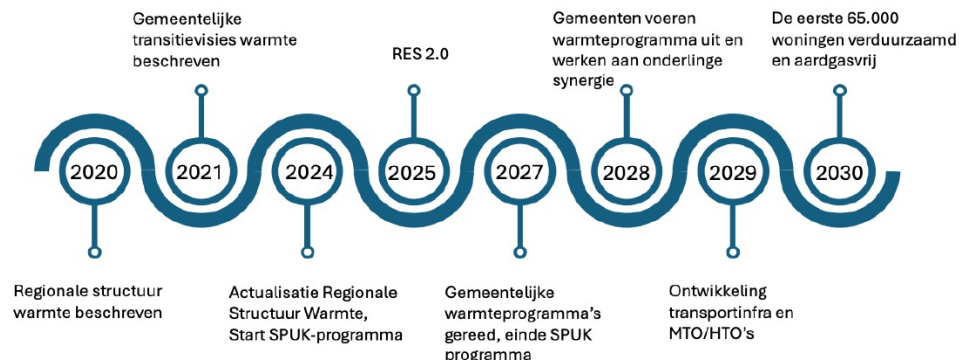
Gemeentelijke transitievisies warmte beschreven

RES 2.0

Gemeenten voeren warmteprogramma uit en werken aan onderlinge synergie

De eerste 65.000 woningen verduurzaamd en aardgasvrij

2020

2021

2024

2025

2027

2028

2029

2030

Regionale structuur warmte beschreven

Actualisatie Regionale Structuur Warmte, Start SPUK-programma

Gemeentelijke warmteprogramma's gereed, einde SPUK programma

Ontwikkeling transportinfra en MTO/HTO's